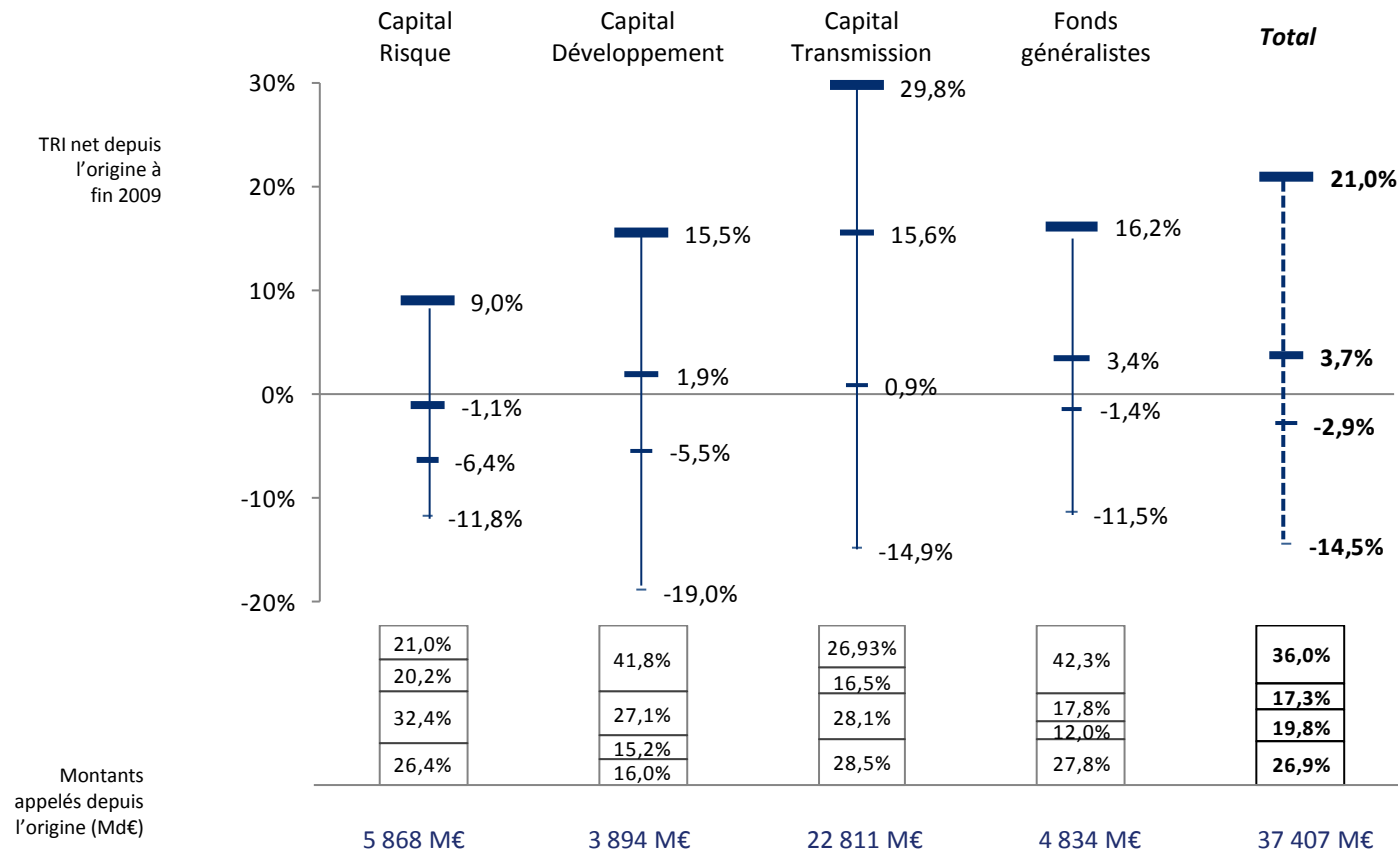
Capital Risque

Capital Développement

Capital Transmission

Fonds généralistes

Total

TRI net depuis l'origine à fin 2009

30%
20%
10%
0%
-10%
-20%

9,0%
-1,1%
-6,4%
-11,8%

15,5%
1,9%
-5,5%
-19,0%

29,8%
15,6%
0,9%
-14,9%

16,2%
3,4%
-1,4%
-11,5%

21,0%
3,7%
-2,9%
-14,5%

21,0%
20,2%
32,4%
26,4%

41,8%
27,1%
15,2%
16,0%

26,93%
16,5%
28,1%
28,5%

42,3%
17,8%
12,0%
27,8%

36,0%
17,3%
19,8%
26,9%

Montants appelés depuis l'origine (Md€)

5 868 M€

3 894 M€

22 811 M€

4 834 M€

37 407 M€